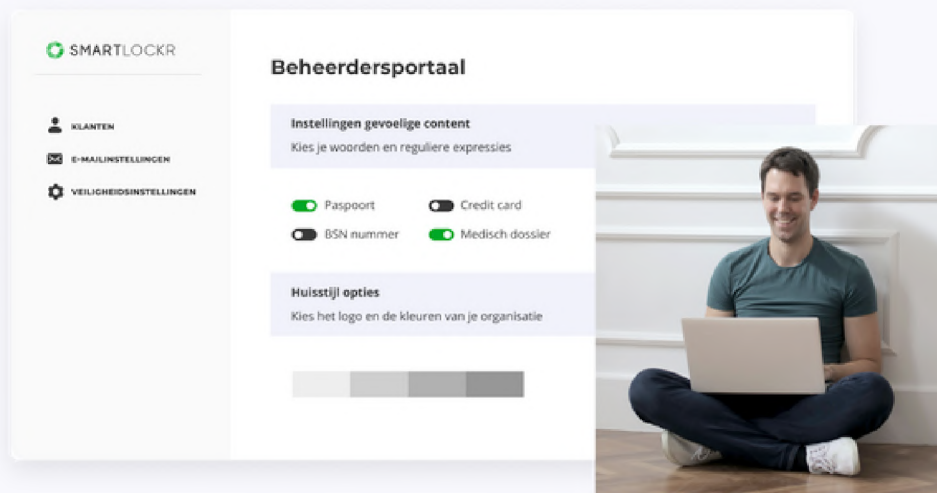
SMARTLOCKR

KLANTEN

E-MAILINSTELLINGEN

VEILIGHEIDSINSTELLINGEN

Beheerdersportaal

Instellingen gevoelige content
Kies je woorden en reguliere expressies

Paspoort
Credit card
BSN nummer
Medisch dossier

Huisstijl opties
Kies het logo en de kleuren van je organisatie